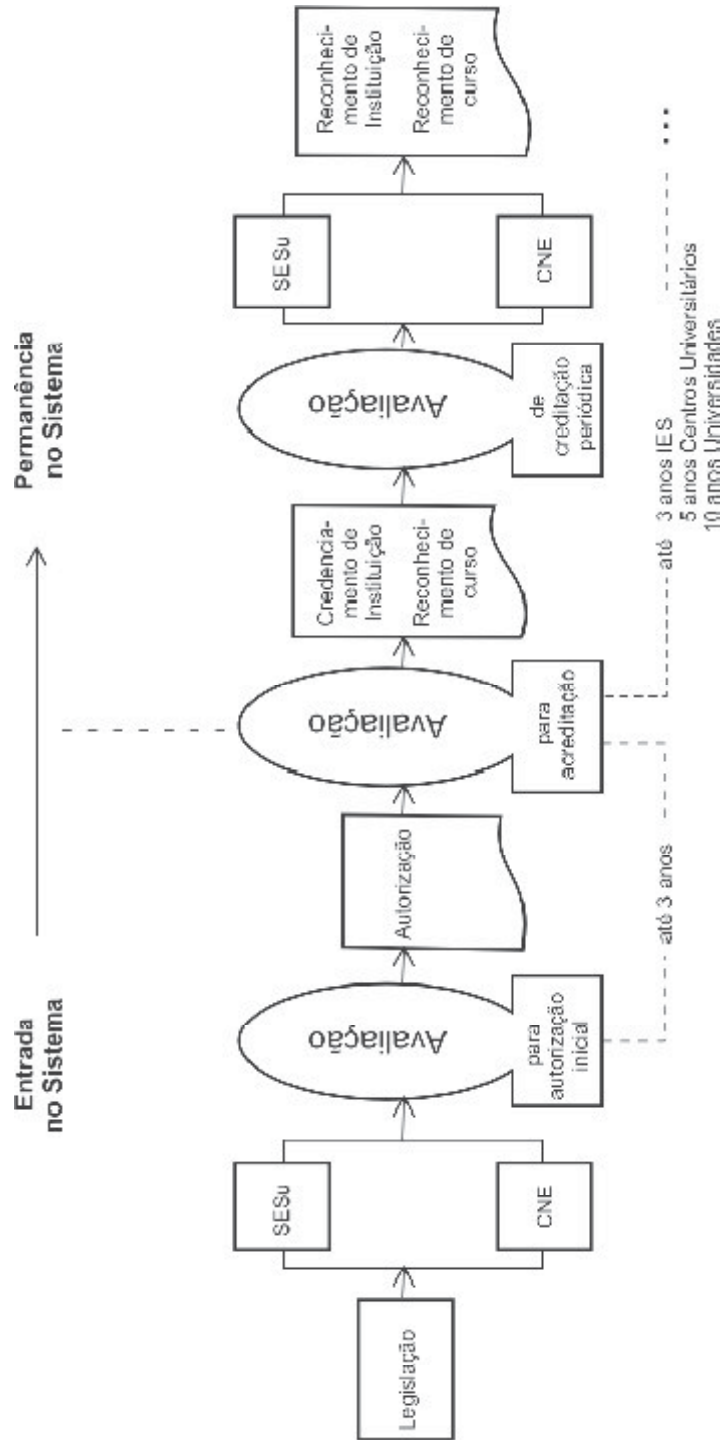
Entrada no Sistema

Permanência no Sistema

Legislação

SESu

CNE

Avaliação

para autorização inicial

Autorização

Avaliação

para acreditação

Credenciamento de Instituição

Reconhecimento de curso

Avaliação

de creditação periódica

SESu

CNE

Reconhecimento de Instituição

Reconhecimento de curso

até 3 anos

até 3 anos IES
5 anos Centros Universitários
10 anos Universidades

...